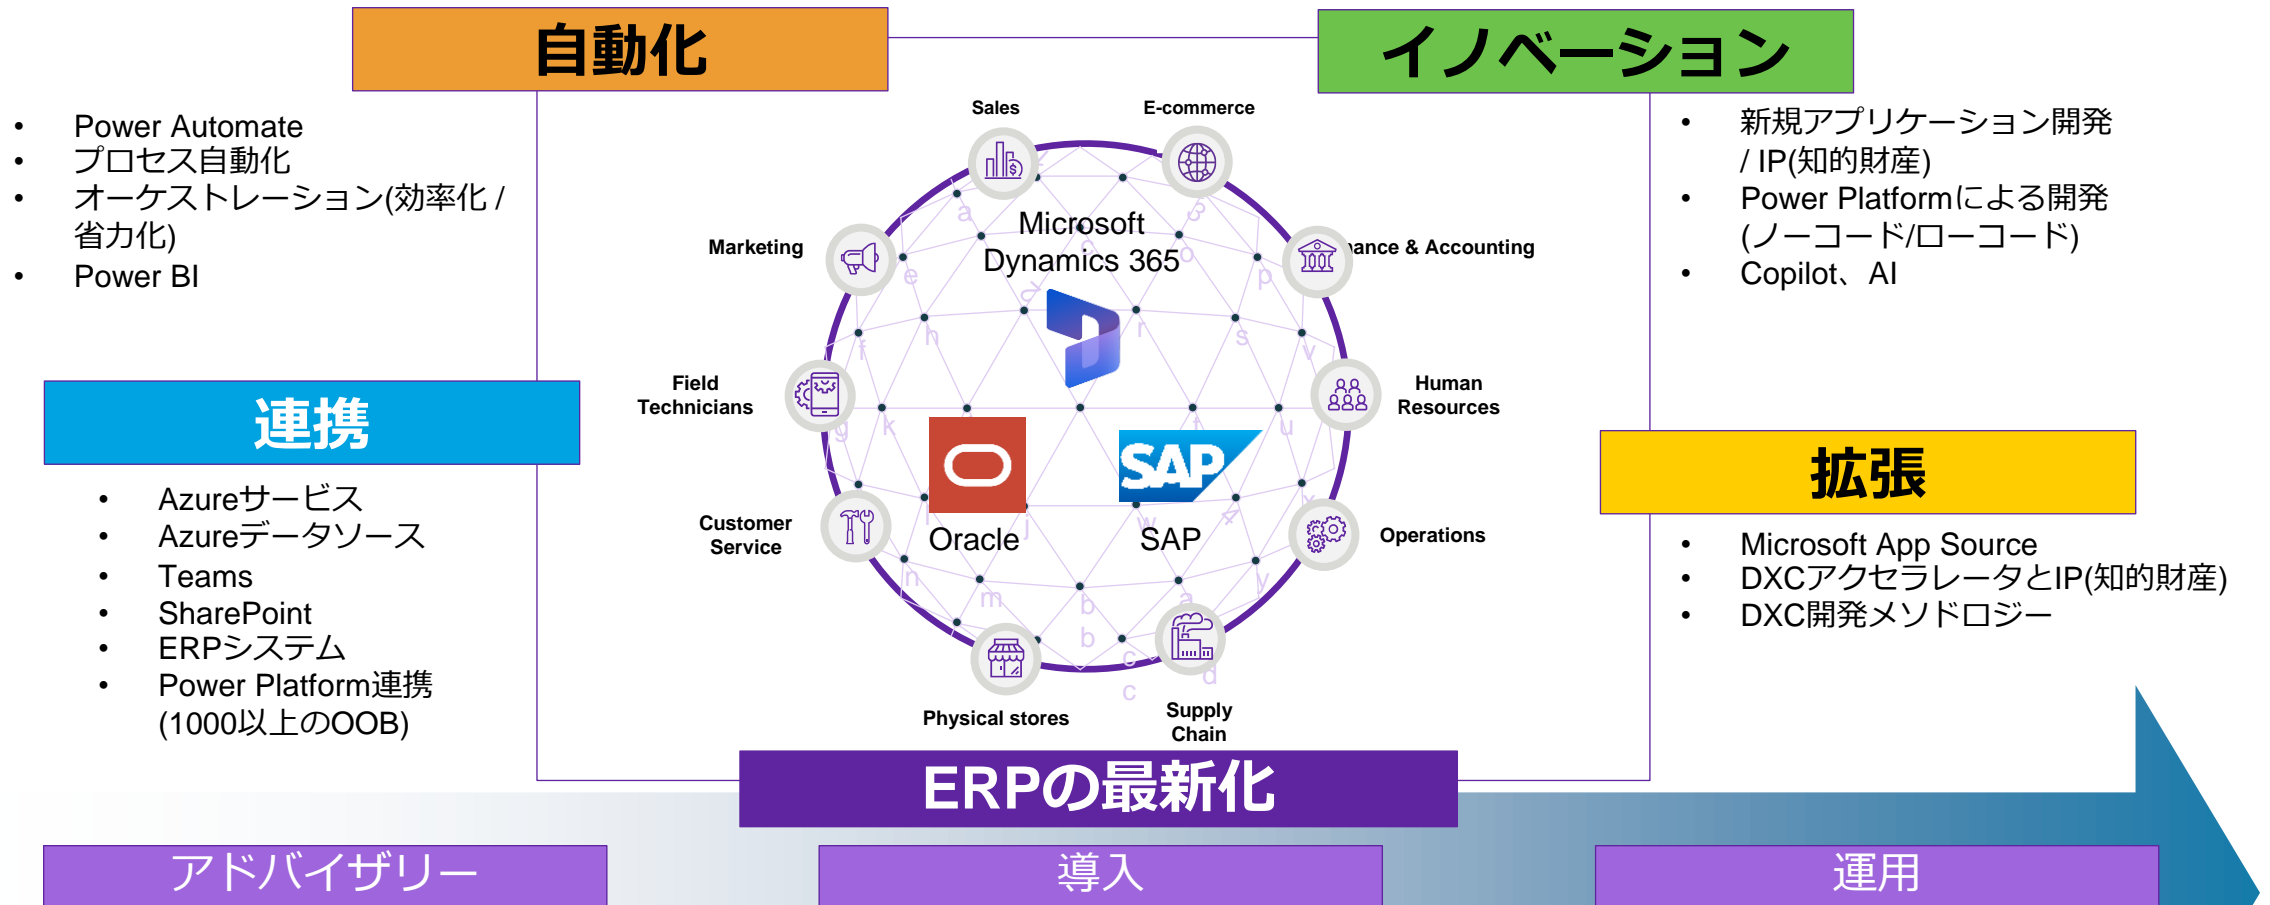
自動化

イノベーション

• Power Automate
• プロセス自動化
• オーケストレーション(効率化 / 省力化)
• Power BI

Sales

E-commerce

Microsoft Dynamics 365

Marketing

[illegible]ance & Accounting

• 新規アプリケーション開発 / IP(知的財産)
• Power Platformによる開発 (ノーコード/ローコード)
• Copilot、AI

Field Technicians

Human Resources

連携

Oracle

SAP

SAP

拡張

• Azureサービス
• Azureデータソース
• Teams
• SharePoint
• ERPシステム
• Power Platform連携 (1000以上のOOB)

Customer Service

Operations

• Microsoft App Source
• DXCアクセラレータとIP(知的財産)
• DXC開発メソドロジー

Physical stores

Supply Chain

ERPの最新化

アドバイザリー

導入

運用